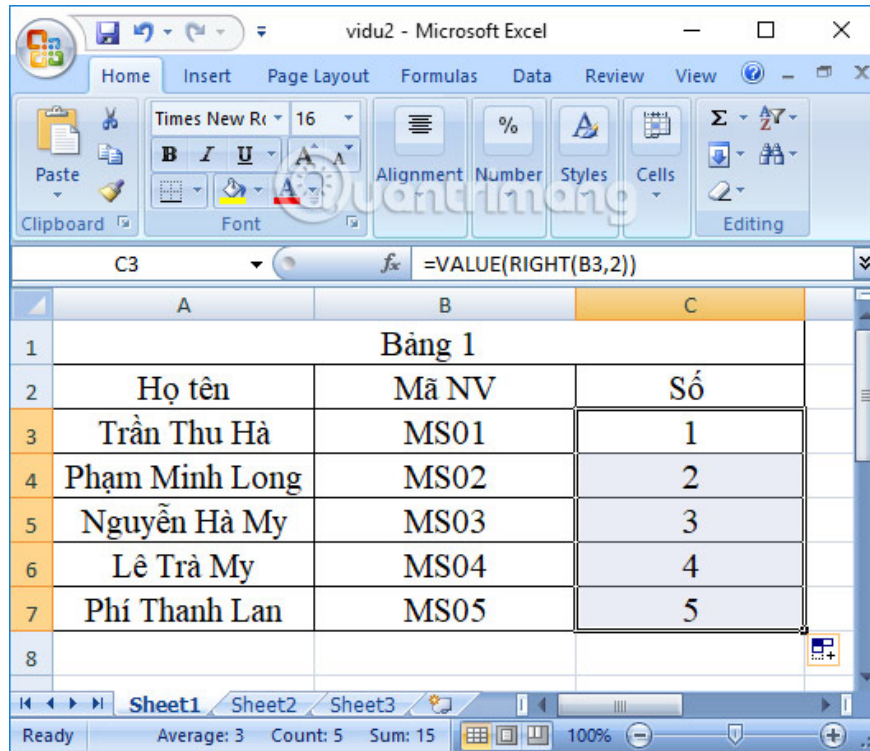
vidu2 - Microsoft Excel

Home Insert Page Layout Formulas Data Review View

Paste
Clipboard
Times New R
16
B I U A A
Font
Alignment
Number
Styles
Cells
Editing

C3
$f_x$ =VALUE(RIGHT(B3,2))

| | A | B | C |
|---|---|---|---|
| 1 | Bảng 1 | | |
| 2 | Họ tên | Mã NV | Số |
| 3 | Trần Thu Hà | MS01 | 1 |
| 4 | Phạm Minh Long | MS02 | 2 |
| 5 | Nguyễn Hà My | MS03 | 3 |
| 6 | Lê Trà My | MS04 | 4 |
| 7 | Phí Thanh Lan | MS05 | 5 |
| 8 | | | |

Sheet1 Sheet2 Sheet3

Ready Average: 3 Count: 5 Sum: 15 100%